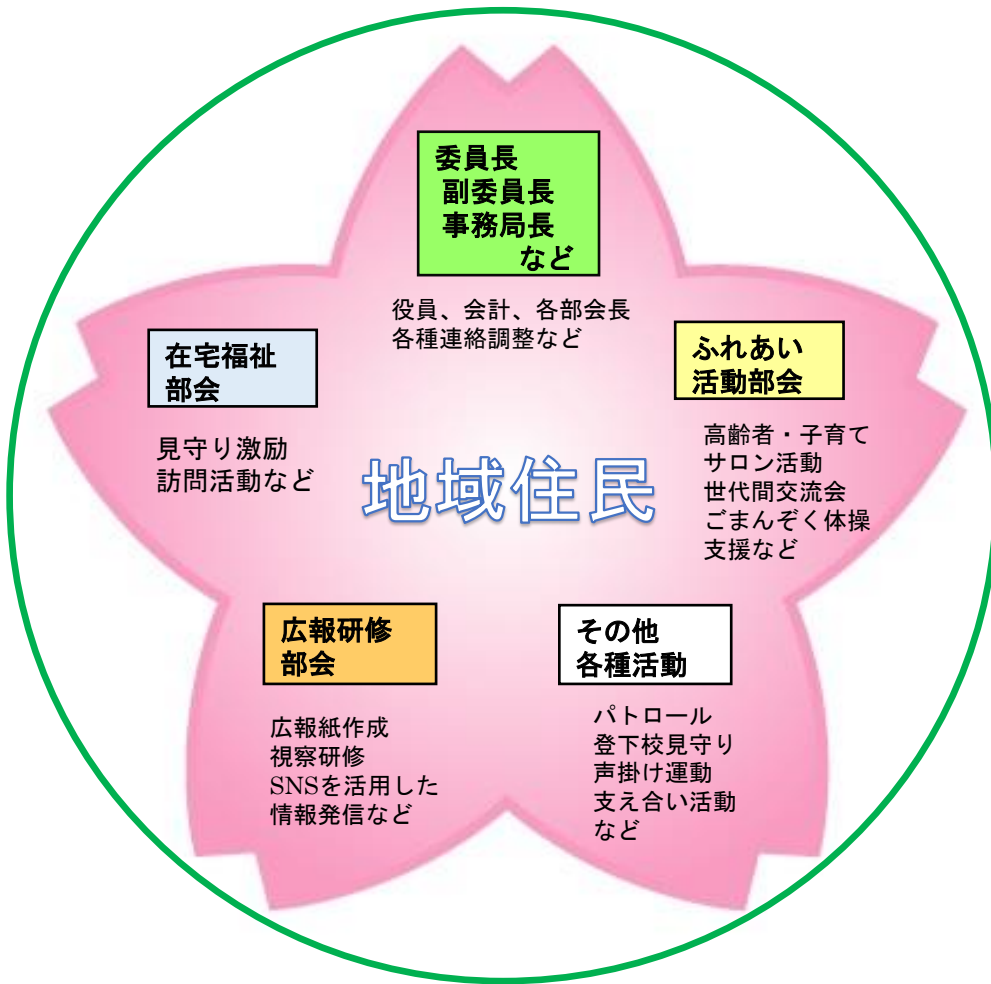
委員長
副委員長
事務局長
など

役員、会計、各部会長
各種連絡調整など

在宅福祉
部会

見守り激励
訪問活動など

ふれあい
活動部会

高齢者・子育て
サロン活動
世代間交流会
ごまんぞく体操
支援など

地域住民

広報研修
部会

広報紙作成
視察研修
SNSを活用した
情報発信など

その他
各種活動

パトロール
登下校見守り
声掛け運動
支え合い活動
など